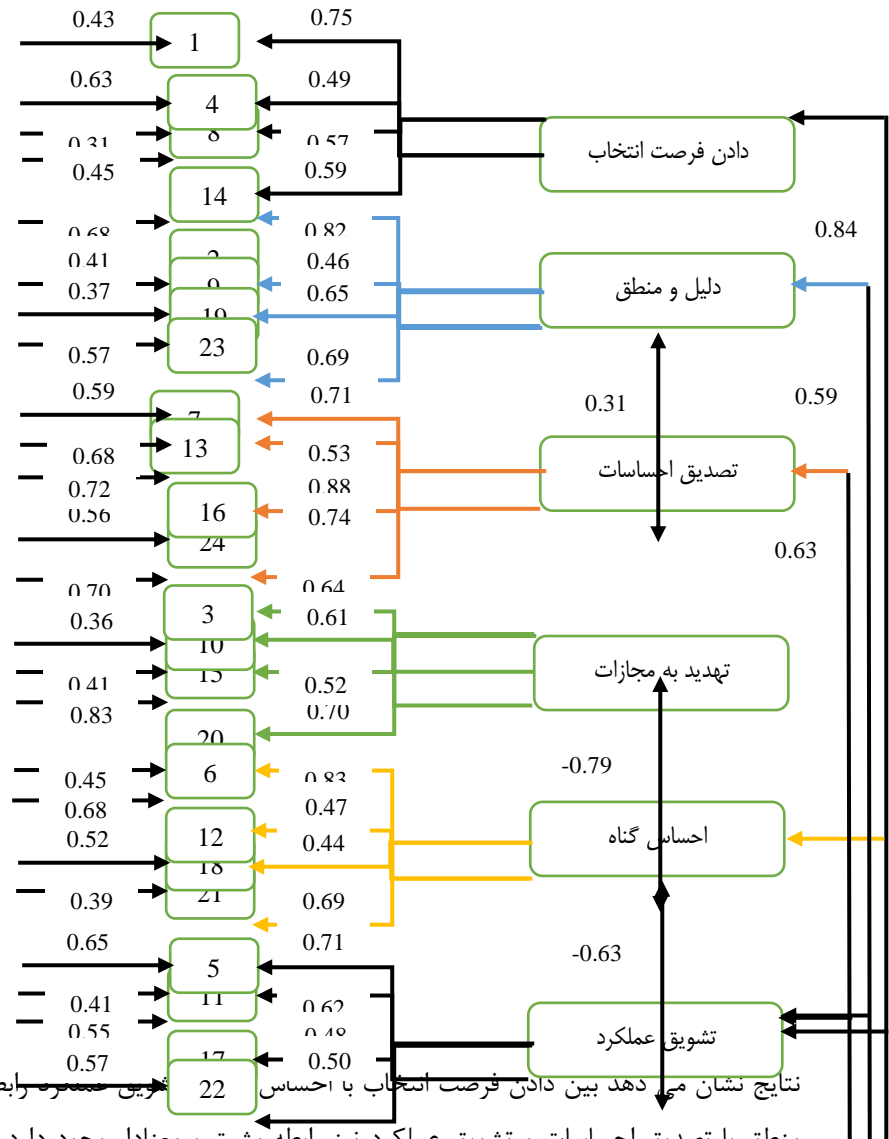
0.43
1
0.75
0.63
4
0.49
0.31
8
0.57
0.45
14
0.59
دادن فرصت انتخاب
0.68
0.82
0.84
0.41
2
0.46
0.37
9
0.65
19
دلیل و منطق
0.57
23
0.69
0.59
0.71
0.31
0.59
7
13
0.68
0.53
تصدیق احساسات
0.72
0.88
0.56
16
0.74
24
0.63
0.70
0.64
3
0.36
0.61
10
15
تهدید به مجازات
0.41
0.52
0.83
0.70
20
-0.79
0.45
6
0.83
0.68
0.47
0.52
12
احساس گناه
0.44
18
21
0.39
0.69
0.65
0.71
-0.63
5
11
0.41
0.62
0.55
0.48
تشویق عملکرد
0.57
17
0.50
22
نتایج نشان می دهد بین دادن فرصت انتخاب با احساس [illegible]
منطق با تصدیق احساسات و تشویق عملکرد نیز رابطه مثبت و معنادار وجود دارد